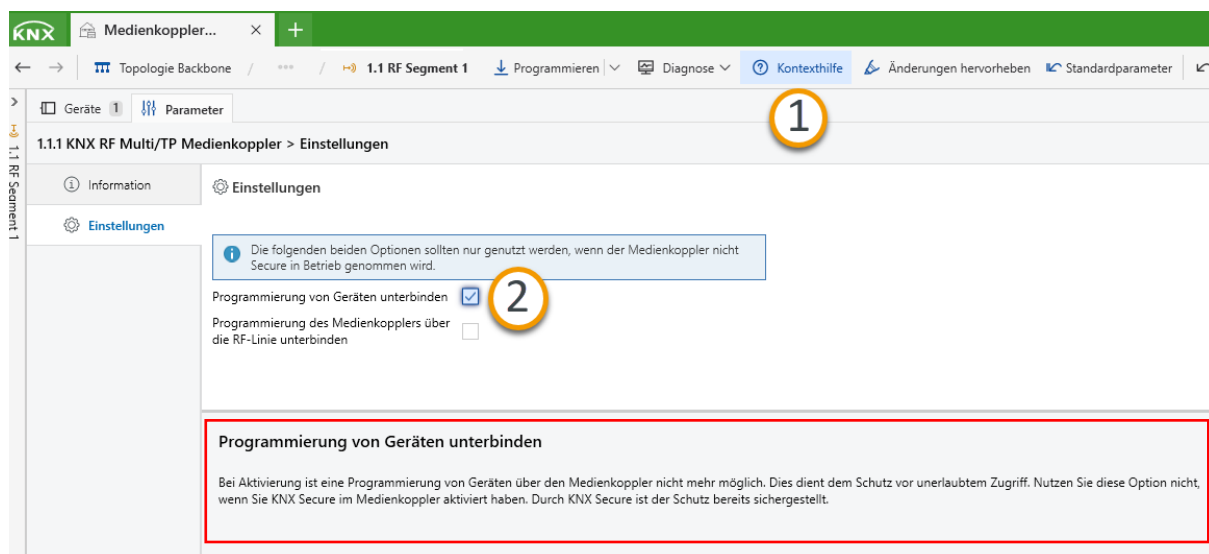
KNX Medienkoppler... × +

← → Topologie Backbone / ••• / 1.1 RF Segment 1 Programmieren Diagnose Kontexthilfe Änderungen hervorheben Standardparameter

1.1 RF Segment 1

Geräte 1 Parameter

1

1.1.1 KNX RF Multi/TP Medienkoppler > Einstellungen

Information

Einstellungen

Einstellungen

Die folgenden beiden Optionen sollten nur genutzt werden, wenn der Medienkoppler nicht Secure in Betrieb genommen wird.

Programmierung von Geräten unterbinden

2

Programmierung des Medienkopplers über die RF-Linie unterbinden

Programmierung von Geräten unterbinden

Bei Aktivierung ist eine Programmierung von Geräten über den Medienkoppler nicht mehr möglich. Dies dient dem Schutz vor unerlaubtem Zugriff. Nutzen Sie diese Option nicht, wenn Sie KNX Secure im Medienkoppler aktiviert haben. Durch KNX Secure ist der Schutz bereits sichergestellt.